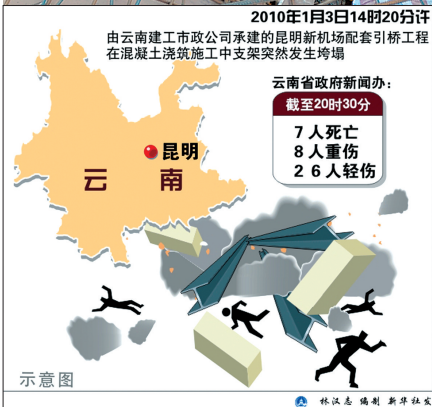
2010年1月3日14时20分许

由云南建工市政公司承建的昆明新机场配套引桥工程在混凝土浇筑施工中支架突然发生垮塌

云南省政府新闻办:

截至20时30分

7人死亡
8人重伤
26人轻伤

昆明

云南

示意图

林汉志 编制 新华社发